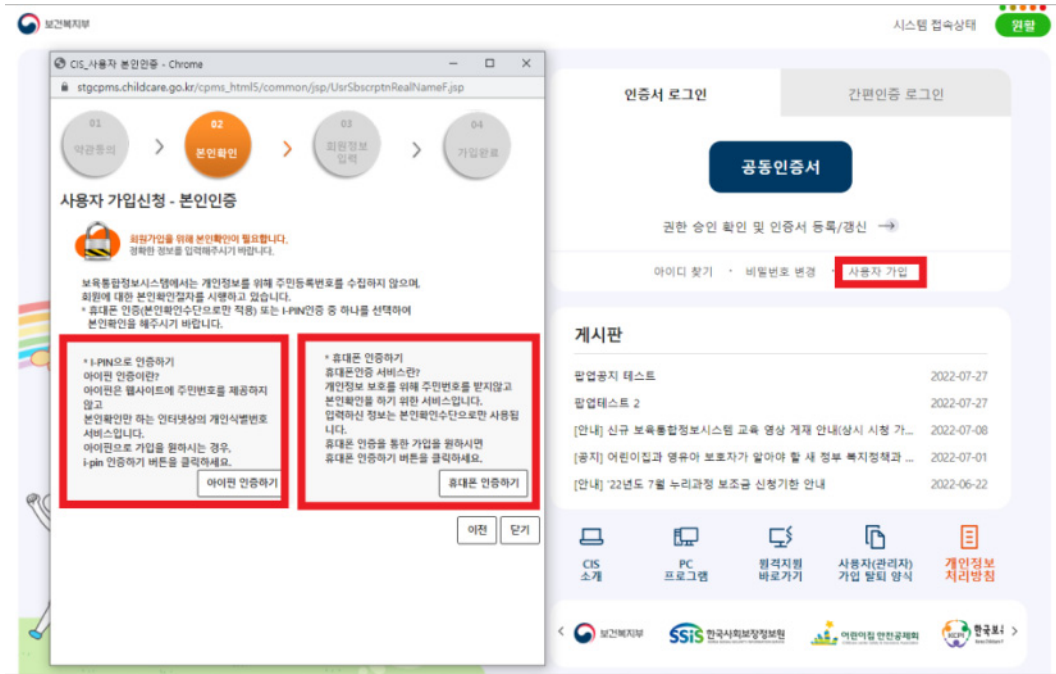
보건복지부

시스템 접속상태 원활

CIS_사용자 본인인증 - Chrome

stgcpms.childcare.go.kr/cpms_html5/common/jsp/UsrSbscrptnRealNameF.jsp

01 약관동의
02 본인확인
03 회원정보 입력
04 가입완료

사용자 가입신청 - 본인인증

회원가입을 위해 본인확인이 필요합니다.
정확한 정보를 입력해주시기 바랍니다.

보육통합정보시스템에서는 개인정보를 위해 주민등록번호를 수집하지 않으며, 회원에 대한 본인확인절차를 시행하고 있습니다.
* 휴대폰 인증(본인확인수단으로만 적용) 또는 I-PIN인증 중 하나를 선택하여 본인확인을 해주시기 바랍니다.

* I-PIN으로 인증하기
아이핀 인증이란?
아이핀은 웹사이트에 주민번호를 제공하지 않고
본인확인만 하는 인터넷상의 개인식별번호 서비스입니다.
아이핀으로 가입을 원하시는 경우, i-pin 인증하기 버튼을 클릭하세요.

아이핀 인증하기

* 휴대폰 인증하기
휴대폰인증 서비스란?
개인정보 보호를 위해 주민번호를 받지않고 본인확인을 하기 위한 서비스입니다.
입력하신 정보는 본인확인수단으로만 사용됩니다.
휴대폰 인증을 통한 가입을 원하시면 휴대폰 인증하기 버튼을 클릭하세요.

휴대폰 인증하기

이전 닫기

인증서 로그인
간편인증 로그인

공동인증서

권한 승인 확인 및 인증서 등록/갱신 →

아이디 찾기 · 비밀번호 변경 · 사용자 가입

게시판

팝업공지 테스트 2022-07-27
팝업테스트 2 2022-07-27
[안내] 신규 보육통합정보시스템 교육 영상 게재 안내(상시 시청 가... 2022-07-08
[공지] 어린이집과 영유아 보호자가 알아야 할 새 정부 복지정책과 ... 2022-07-01
[안내] '22년도 7월 누리과정 보조금 신청기한 안내 2022-06-22

CIS 소개
PC 프로그램
원격지원 바로가기
사용자(관리자) 가입 탈퇴 양식
개인정보 처리방침

보건복지부
SSiS 한국사회보장정보원
어린이집 안전공제회
한국보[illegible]